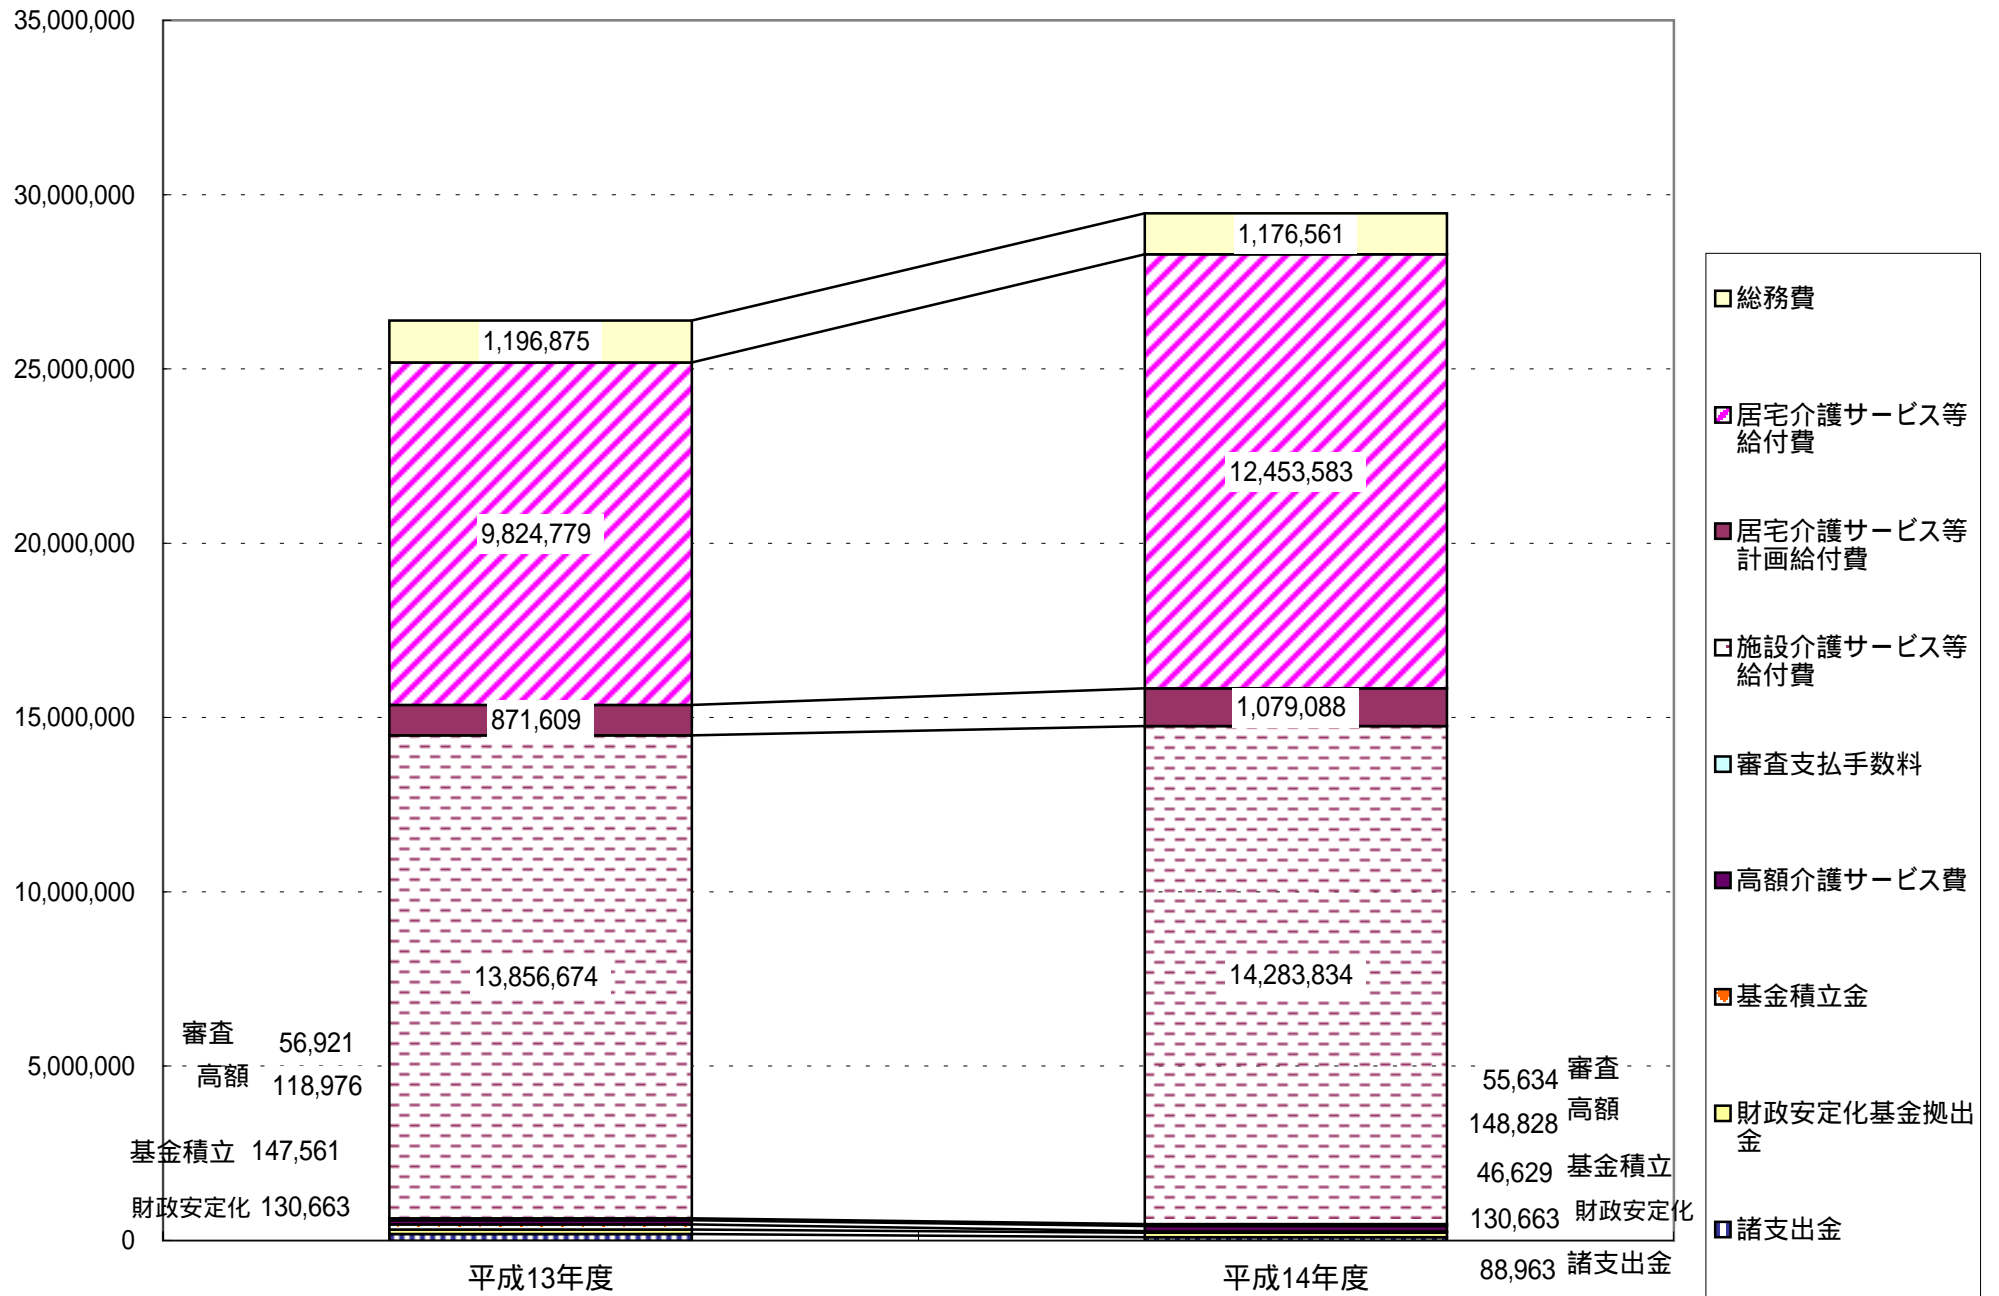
35,000,000
30,000,000
25,000,000
20,000,000
15,000,000
10,000,000
5,000,000
0

1,196,875
9,824,779
871,609
13,856,674

1,176,561
12,453,583
1,079,088
14,283,834

審査 56,921
高額 118,976
基金積立 147,561
財政安定化 130,663

55,634 審査
148,828 高額
46,629 基金積立
130,663 財政安定化
88,963 諸支出金

平成13年度
平成14年度

総務費
居宅介護サービス等給付費
居宅介護サービス等計画給付費
施設介護サービス等給付費
審査支払手数料
高額介護サービス費
基金積立金
財政安定化基金拠出金
諸支出金